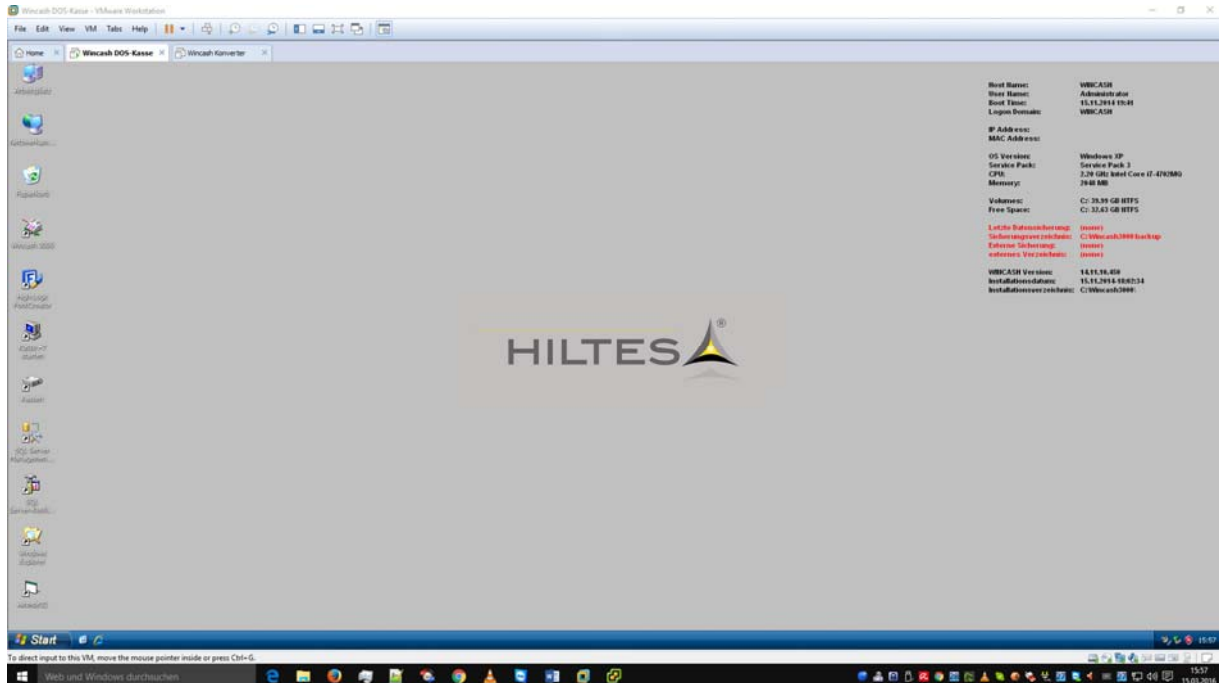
Wincash DOS-Kasse - VMware Workstation

File Edit View VM Tabs Help

Home × Wincash DOS-Kasse × Wincash Konverter ×

Arbeitsplatz

Netzwerkum...

Papierkorb

Wincash 3000

HighLogic FontCreator

Kalkulator starten

Kassen

SQL Server Managemen...

SQL Server-Dienst...

Windows Explorer

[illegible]

Host Name: WINCASH
User Name: Administrator
Boot Time: 15.11.2014 19:41
Logon Domain: WINCASH

IP Address:
MAC Address:

OS Version: Windows XP
Service Pack: Service Pack 3
CPU: 2.20 GHz Intel Core i7-4702MQ
Memory: 2048 MB

Volumes: C: 39.99 GB NTFS
Free Space: C: 32.43 GB NTFS

Letzte Datensicherung: (none)
Sicherungsverzeichnis: C:\Wincash3000\backup
Externe Sicherung: (none)
externes Verzeichnis: (none)

WINCASH Version: 14.11.16.450
Installationsdatum: 15.11.2014-18:02:34
Installationsverzeichnis: C:\Wincash3000\

HILTES

Start

15:57

To direct input to this VM, move the mouse pointer inside or press Ctrl+G.

Web und Windows durchsuchen

15:57
15.01.2016